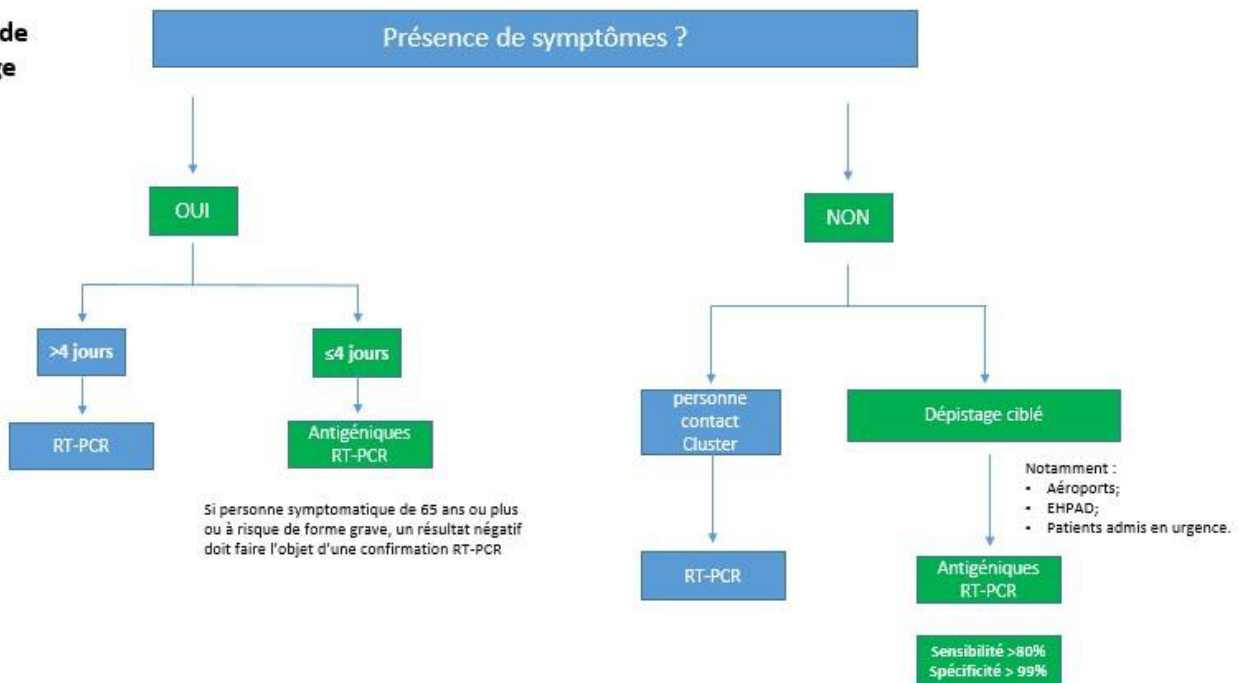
de
ge

Présence de symptômes ?

OUI

>4 jours

RT-PCR

≤4 jours

Antigéniques
RT-PCR

Si personne symptomatique de 65 ans ou plus ou à risque de forme grave, un résultat négatif doit faire l'objet d'une confirmation RT-PCR

NON

personne contact Cluster

RT-PCR

Dépistage ciblé

Notamment :
- Aéroports;
- EHPAD;
- Patients admis en urgence.

Antigéniques
RT-PCR

Sensibilité >80%
Spécificité > 99%